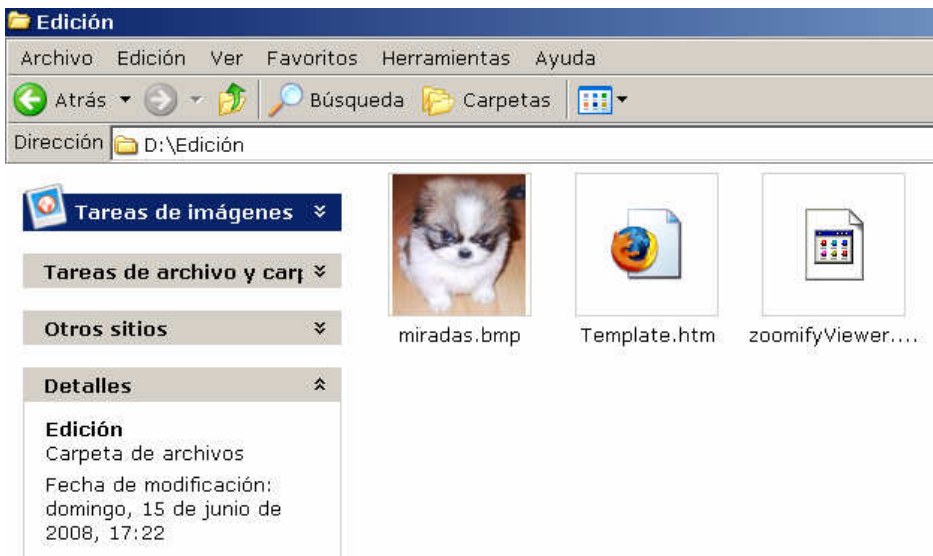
Edición

Archivo Edición Ver Favoritos Herramientas Ayuda

Atrás Búsqueda Carpetas

Dirección D:\Edición

Tareas de imágenes

Tareas de archivo y carp

Otros sitios

Detalles

Edición
Carpeta de archivos
Fecha de modificación: domingo, 15 de junio de 2008, 17:22

miradas.bmp

Template.htm

zoomifyViewer....